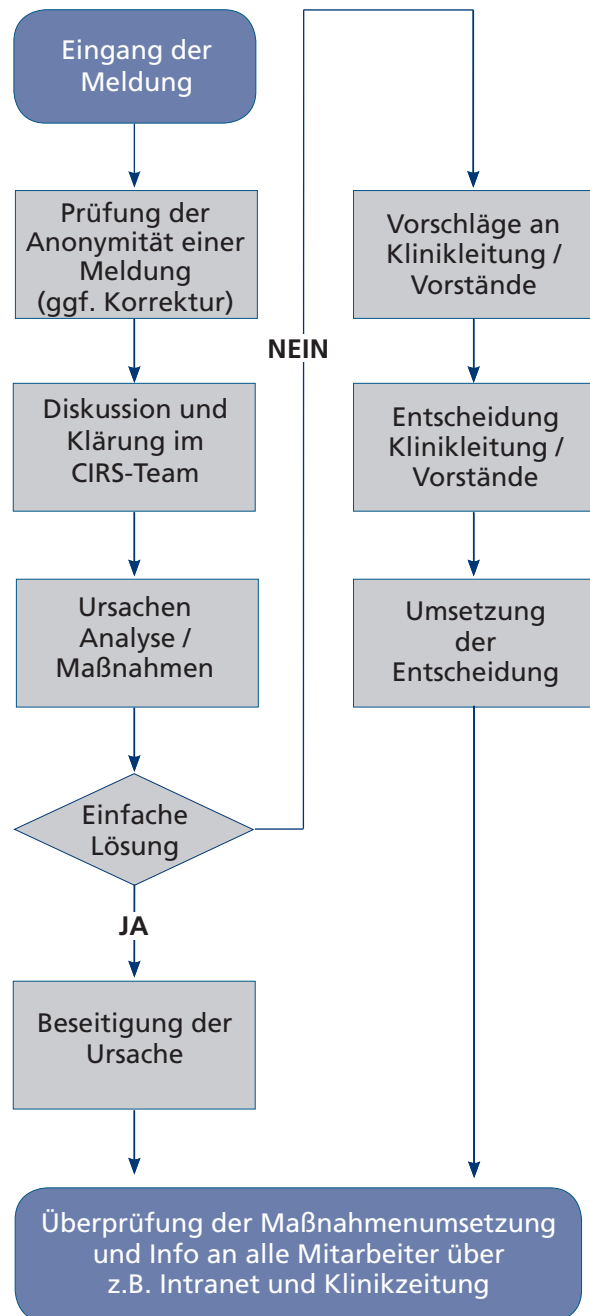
Eingang der Meldung

Prüfung der Anonymität einer Meldung (ggf. Korrektur)

Diskussion und Klärung im CIRS-Team

Ursachen Analyse / Maßnahmen

Einfache Lösung

NEIN

JA

Beseitigung der Ursache

Vorschläge an Klinikleitung / Vorstände

Entscheidung Klinikleitung / Vorstände

Umsetzung der Entscheidung

Überprüfung der Maßnahmenumsetzung und Info an alle Mitarbeiter über z.B. Intranet und Klinikzeitung